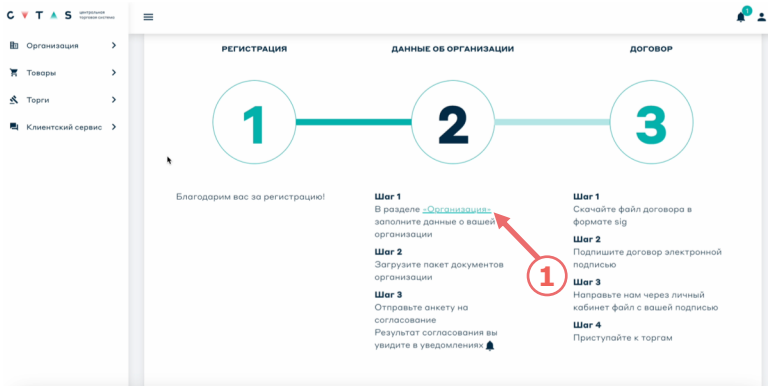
C V T A S центральная торговая система

Организация
Товары
Торги
Клиентский сервис

1

РЕГИСТРАЦИЯ
ДАННЫЕ ОБ ОРГАНИЗАЦИИ
ДОГОВОР

1
2
3

Благодарим вас за регистрацию!

Шаг 1
В разделе «Организация» заполните данные о вашей организации

Шаг 2
Загрузите пакет документов организации

Шаг 3
Отправьте анкету на согласование
Результат согласования вы увидите в уведомлениях

1

Шаг 1
Скачайте файл договора в формате sig

Шаг 2
Подпишите договор электронной подписью

Шаг 3
Направьте нам через личный кабинет файл с вашей подписью

Шаг 4
Приступайте к торгам